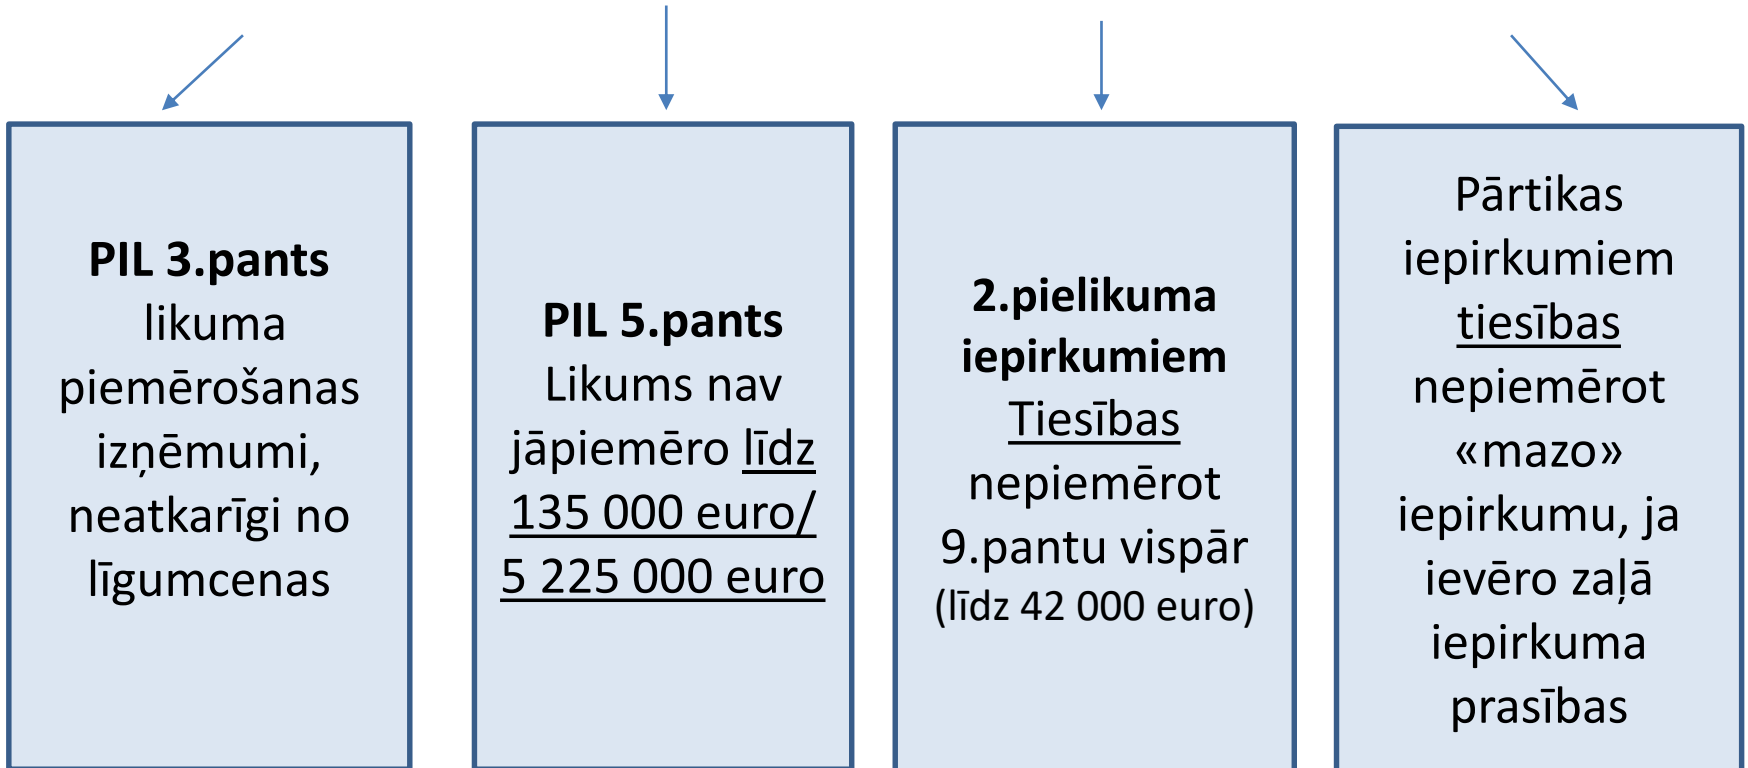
**PIL 3.pants**
likuma piemērošanas izņēmumi, neatkarīgi no līgumcenas

**PIL 5.pants**
Likums nav jāpiemēro līdz 135 000 euro/ 5 225 000 euro

**2.pielikuma iepirkumiem**
Tiesības nepiemērot 9.pantu vispār (līdz 42 000 euro)

Pārtikas iepirkumiem tiesības nepiemērot «mazo» iepirkumu, ja ievēro zaļā iepirkuma prasības